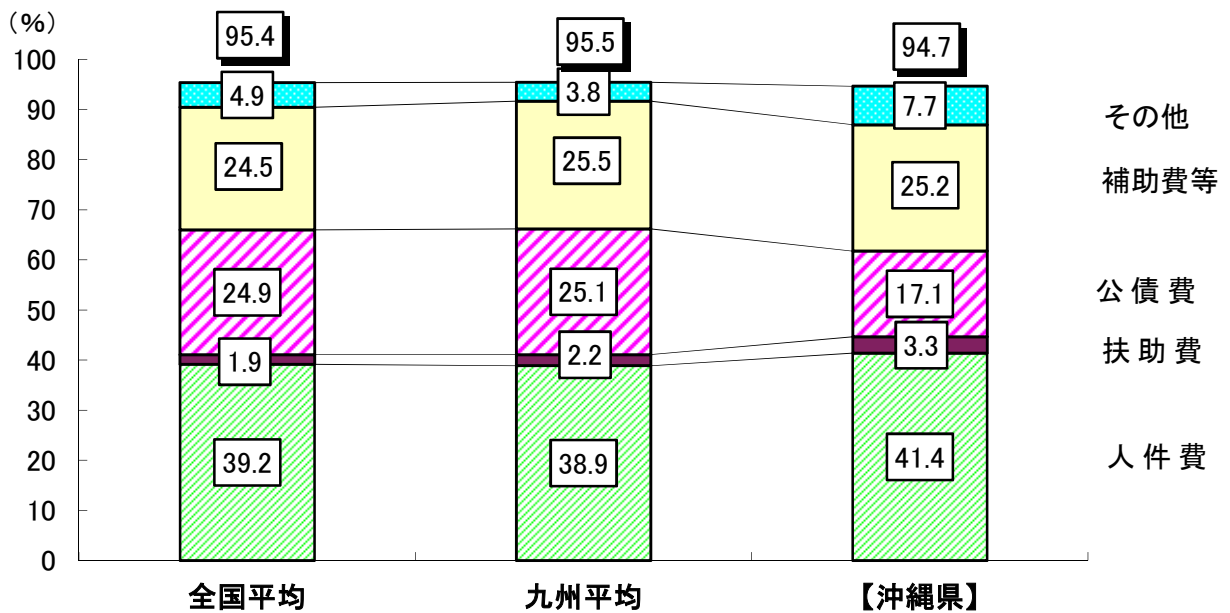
(%)
100
90
80
70
60
50
40
30
20
10
0

| | 全国平均 | 九州平均 | 【沖縄県】 |
|---|---|---|---|
| 合計 | 95.4 | 95.5 | 94.7 |
| その他 | 4.9 | 3.8 | 7.7 |
| 補助費等 | 24.5 | 25.5 | 25.2 |
| 公債費 | 24.9 | 25.1 | 17.1 |
| 扶助費 | 1.9 | 2.2 | 3.3 |
| 人件費 | 39.2 | 38.9 | 41.4 |

その他
補助費等
公債費
扶助費
人件費